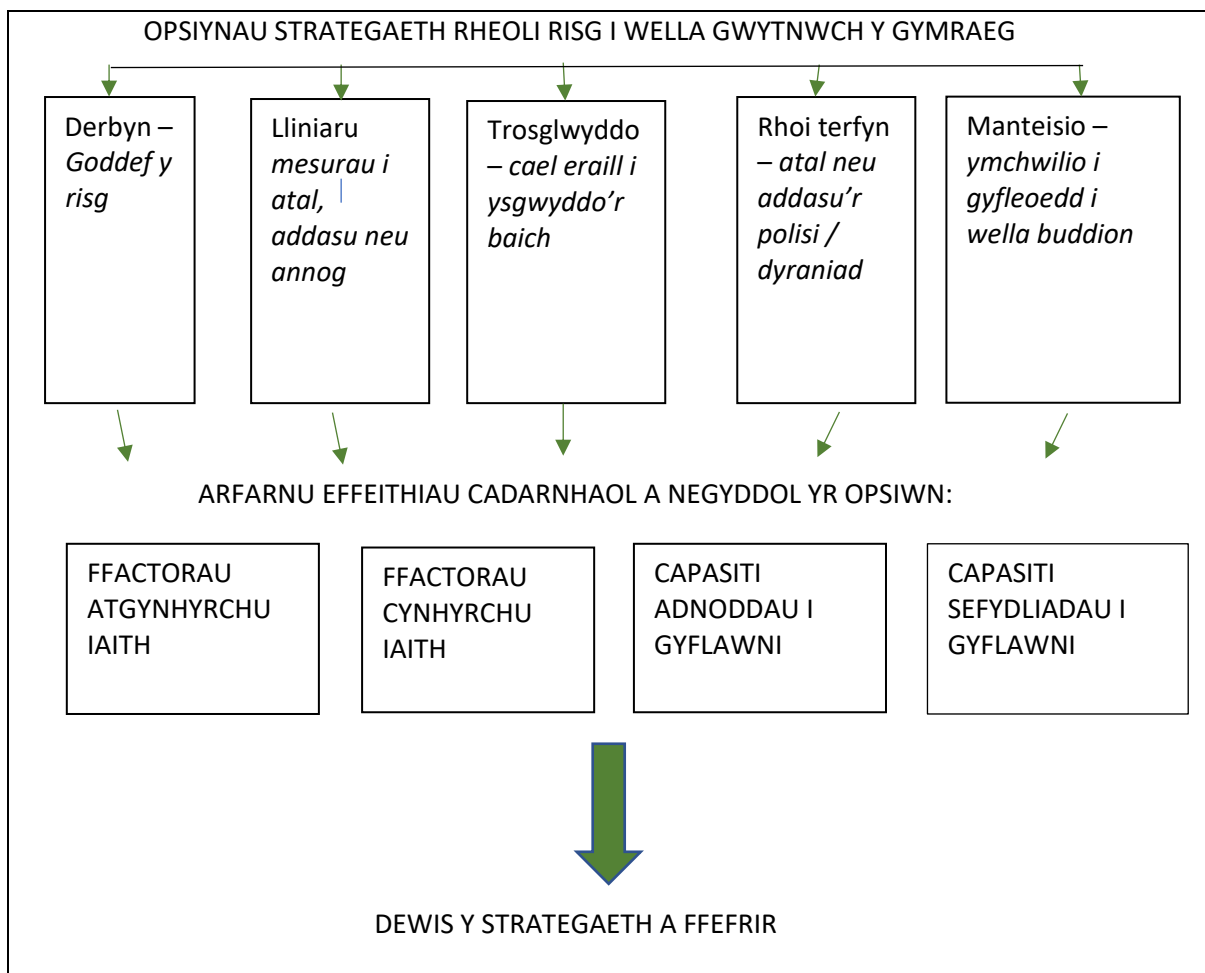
OPSIYNAU STRATEGAETH RHEOLI RISG I WELLA GWYTNWCH Y GYMRAEG

Derbyn – *Goddef y risg*

Lliniaru *mesurau i atal, addasu neu annog*

Trosglwyddo – *cael eraill i ysgwyddo'r baich*

Rhoi terfyn – *atal neu addasu'r polisi / dyraniad*

Manteisio – *ymchwilio i gyfleoedd i wella buddion*

ARFARNU EFFEITHIAU CADARNHAOL A NEGYDDOL YR OPSIWN:

FFACTORAU ATGYNHYRCHU IAITH

FFACTORAU CYNHYRCHU IAITH

CAPASITI ADNODDAU I GYFLAWNI

CAPASITI SEFYDLIADAU I GYFLAWNI

DEWIS Y STRATEGAETH A FFEFRIR